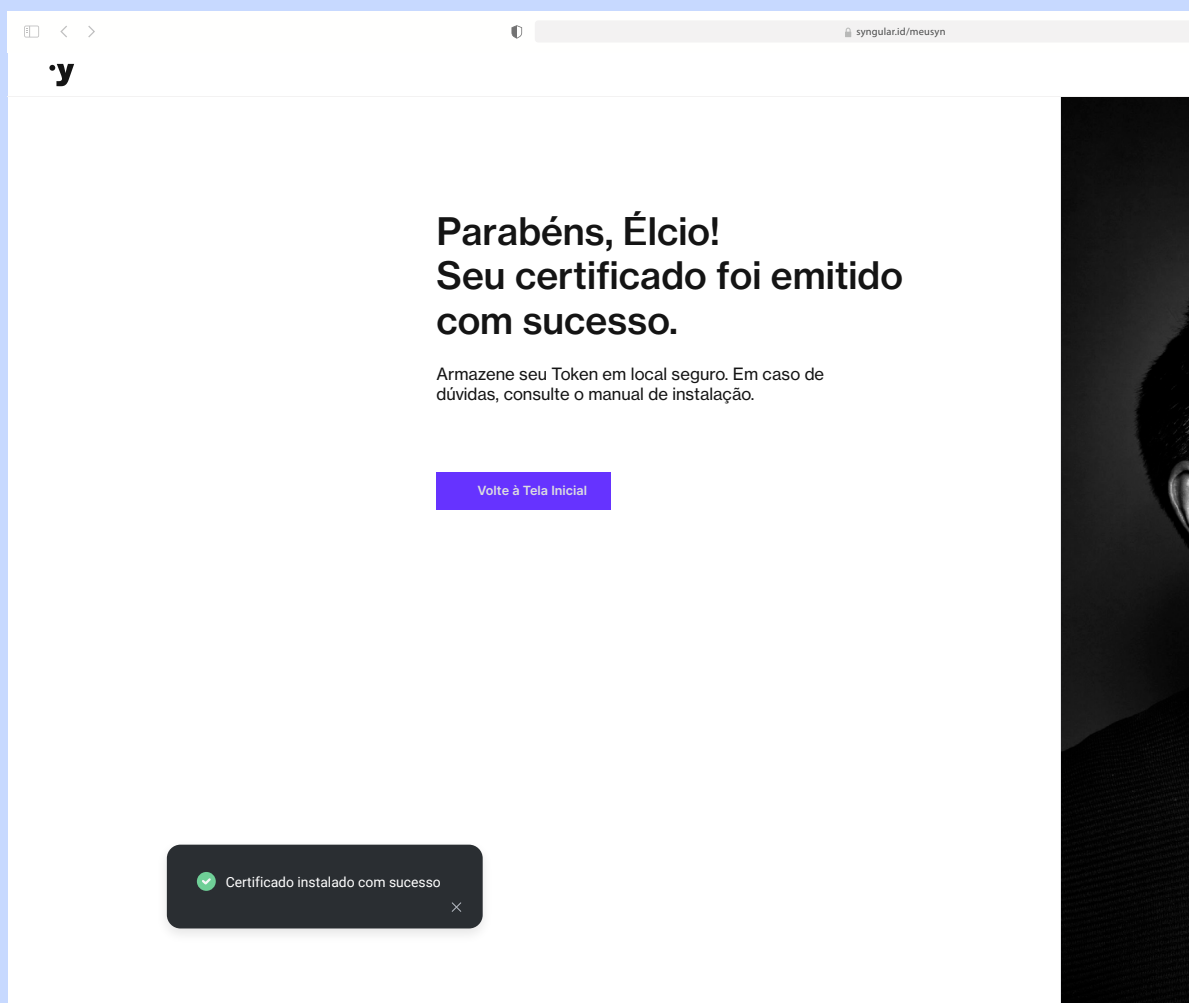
syngular.id/meusyn

·y

Parabéns, Élcio!
Seu certificado foi emitido com sucesso.

Armazene seu Token em local seguro. Em caso de dúvidas, consulte o manual de instalação.

Volte à Tela Inicial

Certificado instalado com sucesso